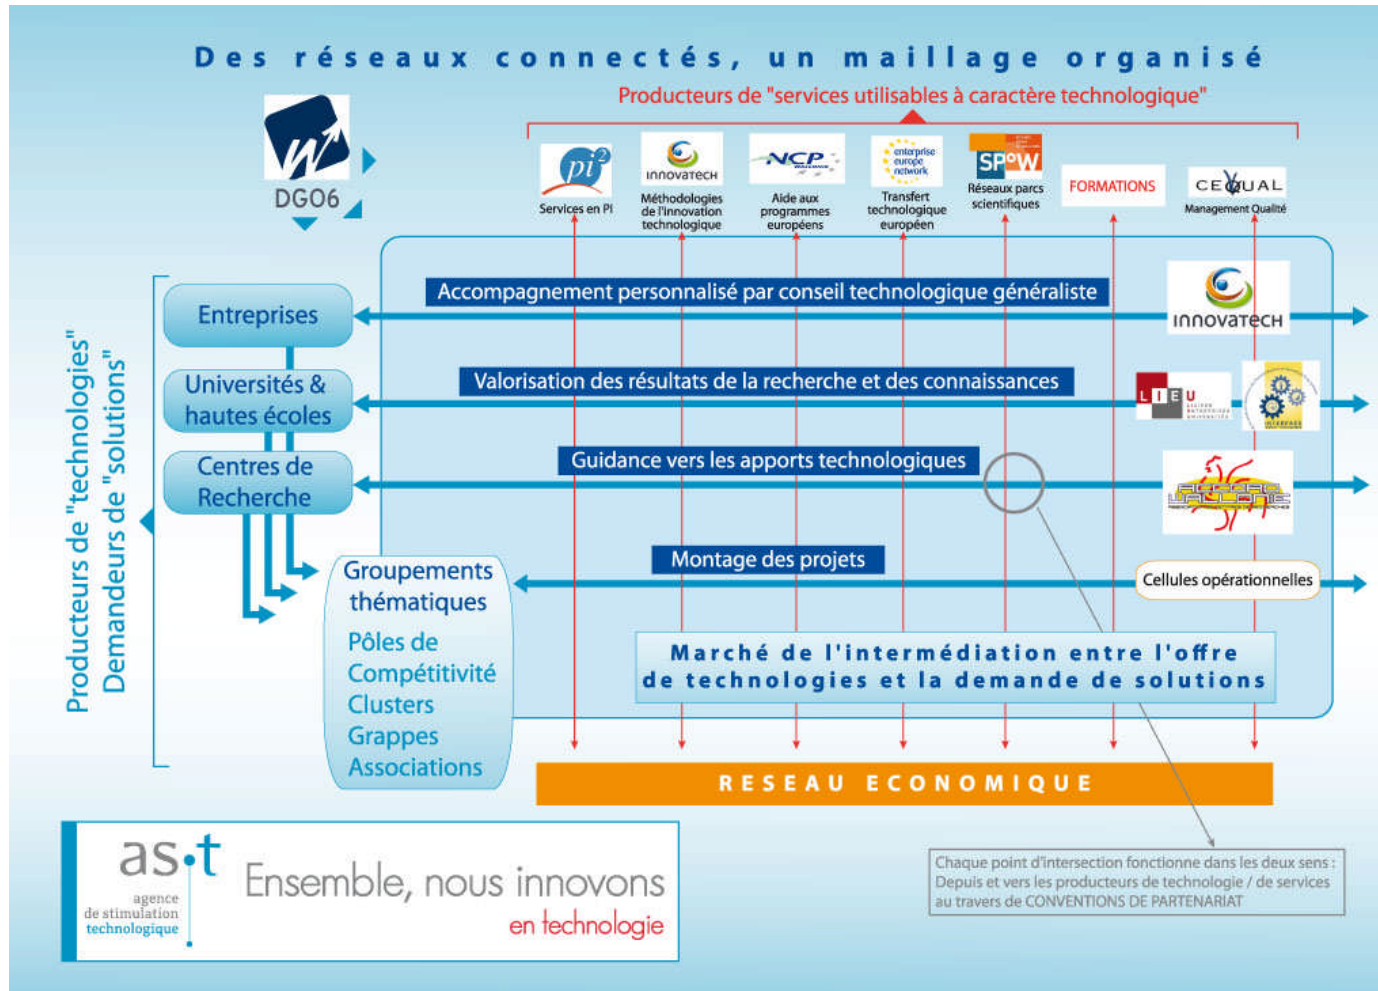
Des réseaux connectés, un maillage organisé

Producteurs de "services utilisables à caractère technologique"

DG06

$pi^2$
Services en PI

innovatech
Méthodologies de l'innovation technologique

NCP
Aide aux programmes européens

enterprise europe network
Transfert technologique européen

SPoW
Réseaux parcs scientifiques

FORMATIONS

CEQUAL
Management Qualité

Producteurs de "technologies"
Demandeurs de "solutions"

Entreprises

Universités & hautes écoles

Centres de Recherche

Groupements thématiques
Pôles de Compétitivité
Clusters
Grappes
Associations

Accompagnement personnalisé par conseil technologique généraliste

innovatech

Valorisation des résultats de la recherche et des connaissances

L I E U

Guidance vers les apports technologiques

Montage des projets

Cellules opérationnelles

Marché de l'intermédiation entre l'offre de technologies et la demande de solutions

RESEAU ECONOMIQUE

as.t
agence de stimulation technologique

Ensemble, nous innovons
en technologie

Chaque point d'intersection fonctionne dans les deux sens : Depuis et vers les producteurs de technologie / de services au travers de CONVENTIONS DE PARTENARIAT